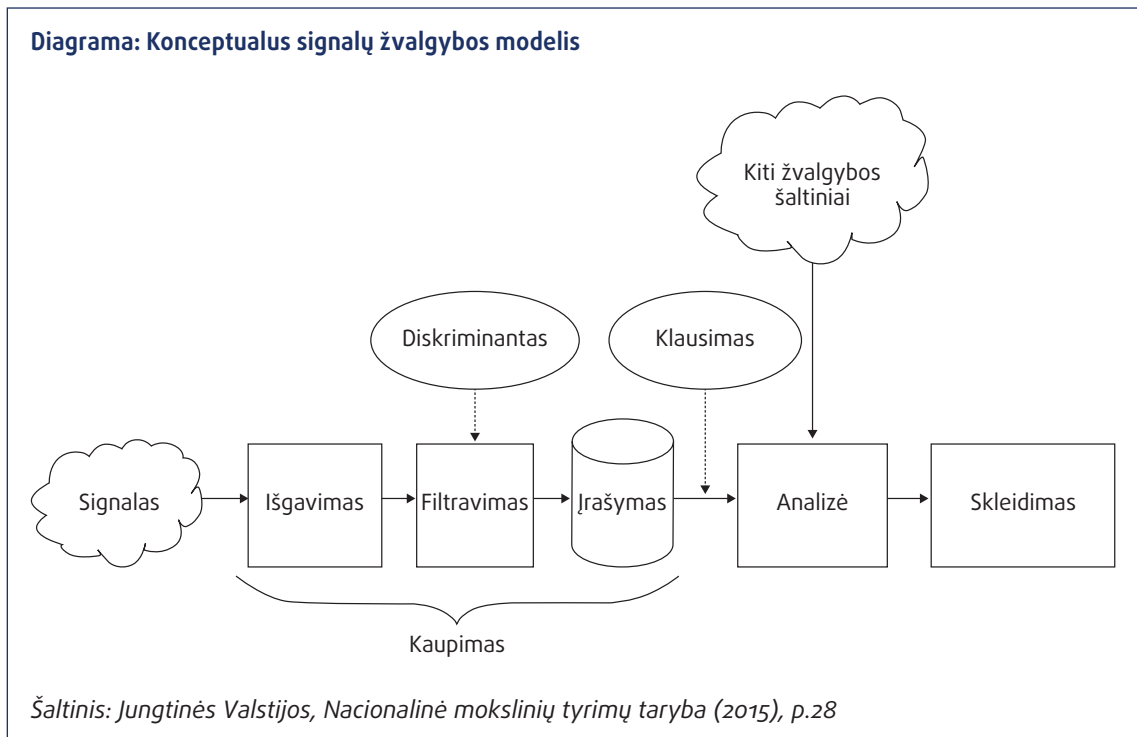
Diagrama: Konceptualus signalų žvalgybos modelis

Kiti žvalgybos šaltiniai

Diskriminantas

Klausimas

Signalas

Išgavimas

Filtravimas

Įrašymas

Analizė

Skleidimas

Kaupimas

Šaltinis: Jungtinės Valstijos, Nacionalinė mokslinių tyrimų taryba (2015), p.28